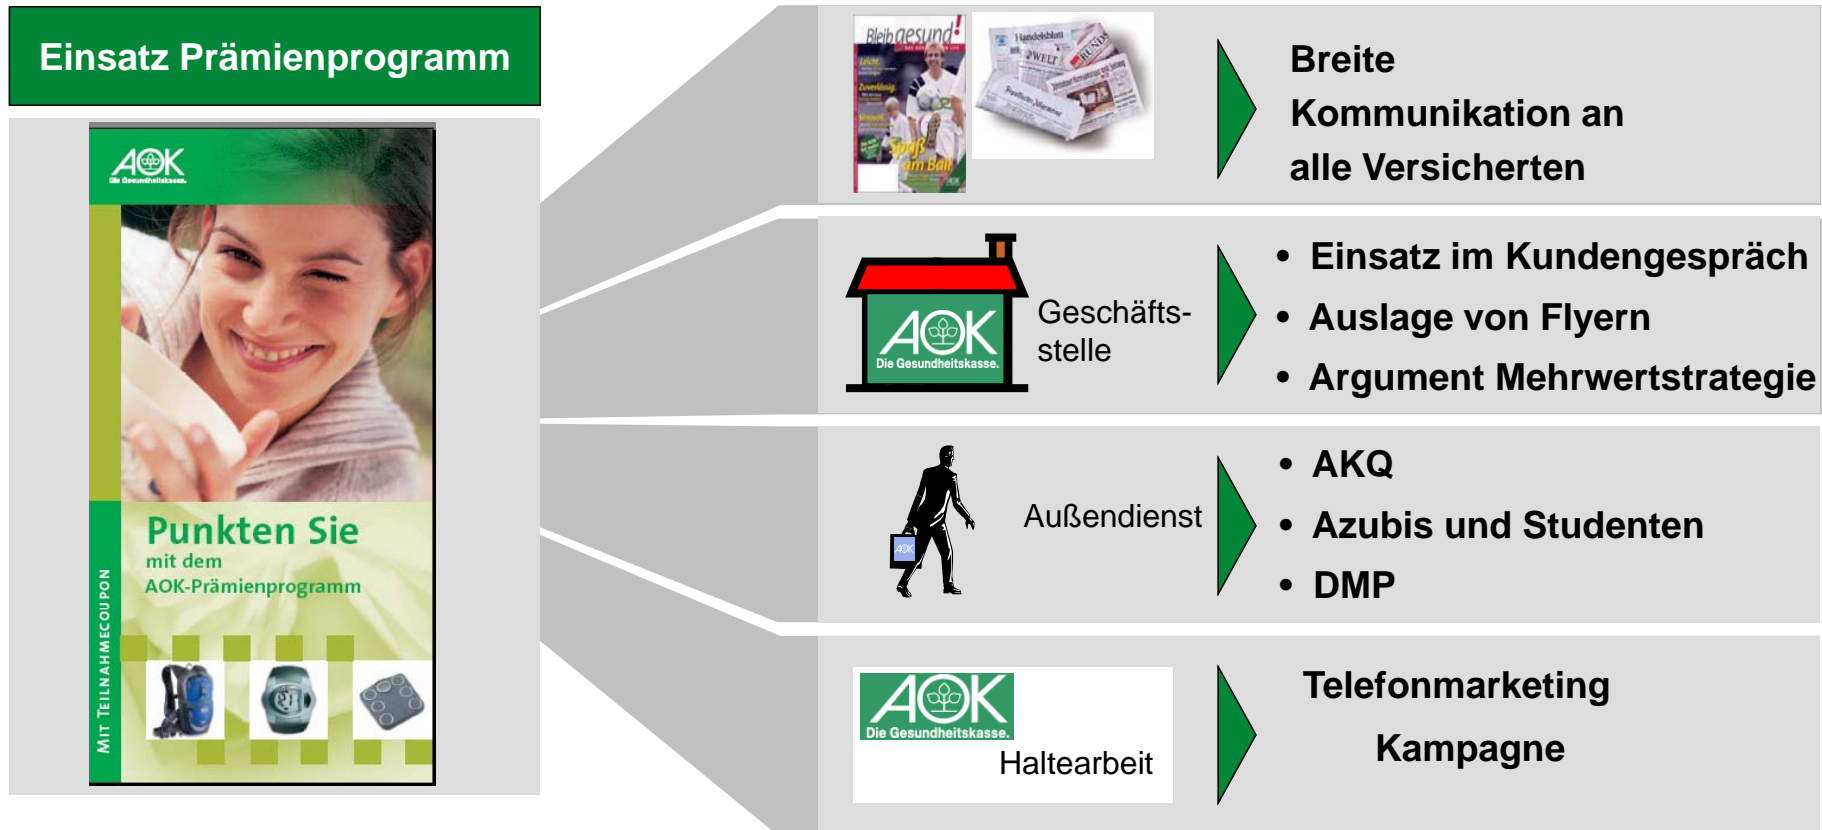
Einsatz Prämienprogramm

AOK
Die Gesundheitskasse.

Punkten Sie
mit dem
AOK-Prämienprogramm

MIT TEILNAHMECOUPON

Bleib gesund!

Spaß am Ball

Handelsblatt
DIE WELT

Breite Kommunikation an alle Versicherten

AOK
Die Gesundheitskasse.

Geschäfts-stelle

• Einsatz im Kundengespräch
• Auslage von Flyern
• Argument Mehrwertstrategie

AOK

Außendienst

• AKQ
• Azubis und Studenten
• DMP

AOK
Die Gesundheitskasse.

Haltearbeit

Telefonmarketing Kampagne